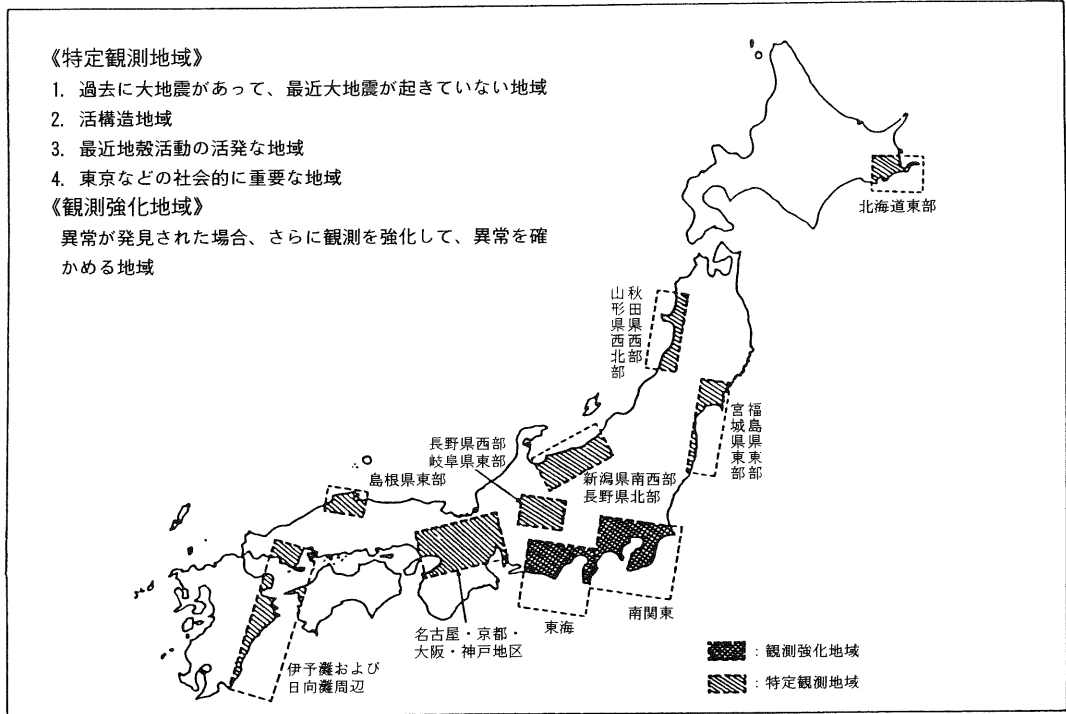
《特定観測地域》

1. 過去に大地震があって、最近大地震が起きていない地域

2. 活構造地域

3. 最近地殻活動の活発な地域

4. 東京などの社会的に重要な地域

《観測強化地域》

異常が発見された場合、さらに観測を強化して、異常を確かめる地域

北海道東部

秋田県西部
山形県西北部

宮城県東部
福島県東部

長野県西部
岐阜県東部

島根県東部

新潟県南西部
長野県北部

名古屋・京都・大阪・神戸地区

東海

南関東

伊予灘および日向灘周辺

：観測強化地域

：特定観測地域